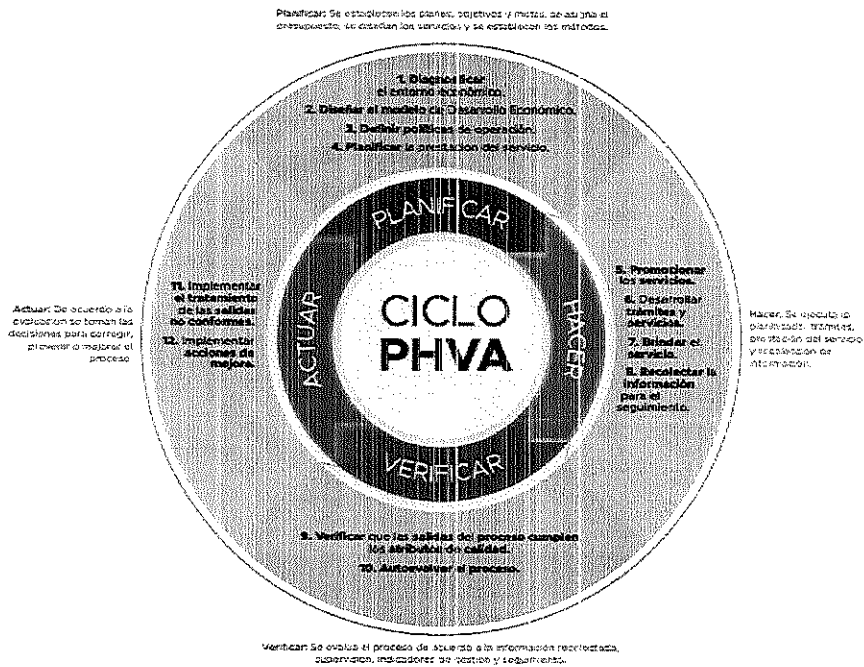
Planificar: Se establecen los planes, objetivos y metas, se asigna el presupuesto, se diseñan los servicios y se establecen los métodos.

1. Diagnosticar el entorno económico.
2. Diseñar el modelo de Desarrollo Económico.
3. Definir políticas de operación.
4. Planificar la prestación del servicio.

PLANIFICAR

Actuar: De acuerdo a la evaluación se toman las decisiones para corregir, prevenir o mejorar el proceso

11. Implementar el tratamiento de las salidas no conformes.
12. Implementar acciones de mejora.

ACTUAR

CICLO
PHVA

HACER

5. Promocionar los servicios.
6. Desarrollar trámites y servicios.
7. Brindar el servicio.
8. Recolectar la información para el seguimiento.

Hacer: Se ejecuta lo planificado: trámites, prestación del servicio y recolección de información.

VERIFICAR

9. Verificar que las salidas del proceso cumplen los atributos de calidad.
10. Autoevaluar el proceso.

Verificar: Se evalúa el proceso de acuerdo a la información recolectada, supervisión, indicadores de gestión y seguimiento.